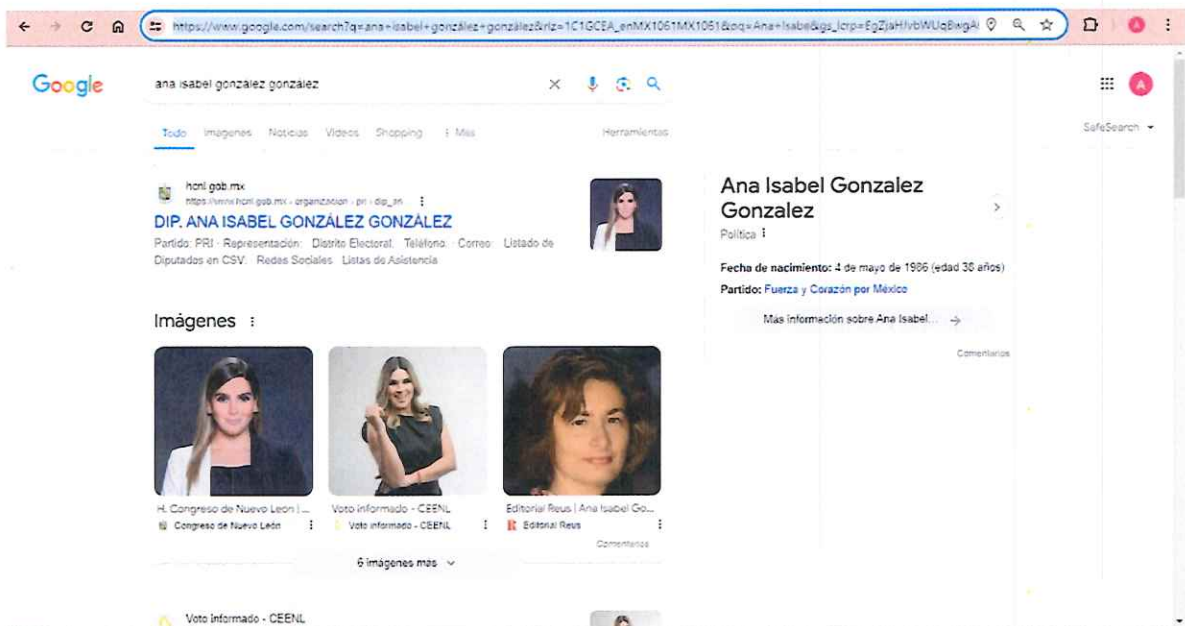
https://www.google.com/search?q=ana+isabel+gonzález+gonzález&rlz=1C1GCEA_enMX1061MX1061&oq=Ana+Isabe&gs_lcrp=EgZjaHJvbWUqBwgA

Google

ana isabel gonzalez gonzález

Todo Imágenes Noticias Videos Shopping : Más Herramientas

SafeSearch

hcnl.gob.mx
https://www.hcnl.gob.mx › organizacion › pri › dip_an

DIP. ANA ISABEL GONZÁLEZ GONZÁLEZ

Partido: PRI · Representación: Distrito Electoral. Teléfono · Correo · Listado de Diputados en CSV · Redes Sociales · Listas de Asistencia

Imágenes

H. Congreso de Nuevo Leon | ...
Congreso de Nuevo León

Voto informado - CEENL
Voto informado - CEENL

Editorial Reus | Ana Isabel Go...
Editorial Reus

Comentarios

6 imágenes más

Voto Informado - CEENL

Ana Isabel Gonzalez Gonzalez

Política

Fecha de nacimiento: 4 de mayo de 1986 (edad 38 años)

Partido: Fuerza y Corazón por México

Más información sobre Ana Isabel...

Comentarios